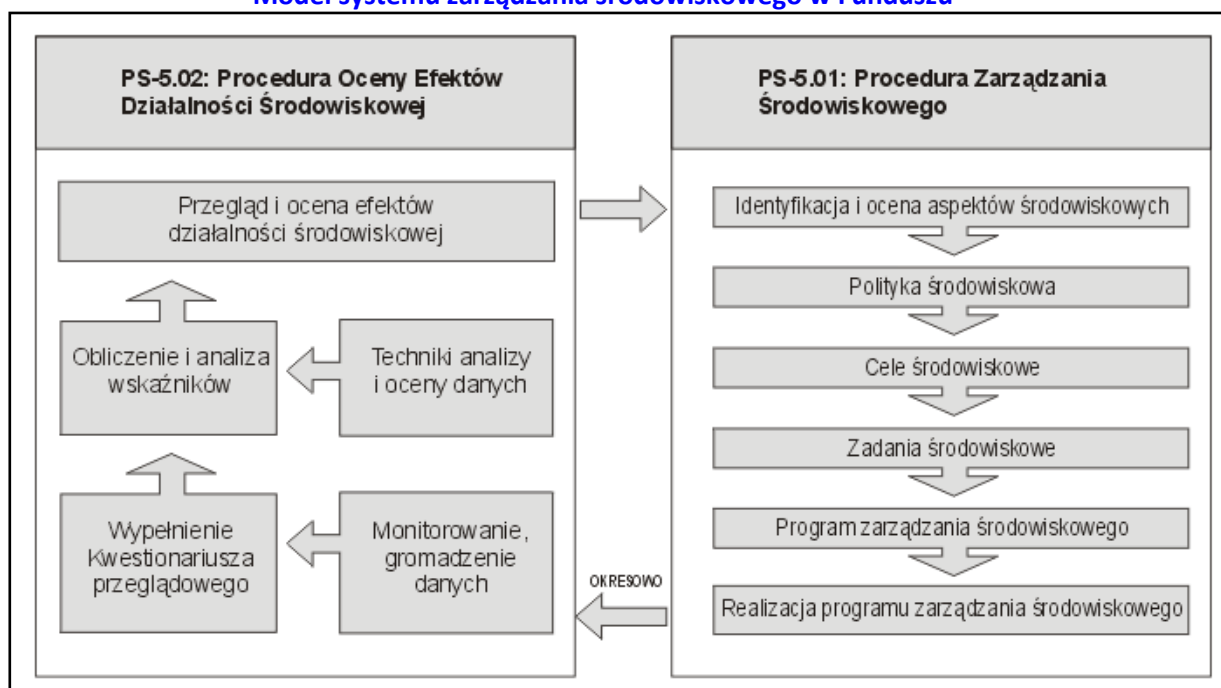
Model systemu zarządzania środowiskowego w Funduszu

PS-5.02: Procedura Oceny Efektów Działalności Środowiskowej

Przegląd i ocena efektów działalności środowiskowej

Obliczenie i analiza wskaźników

Techniki analizy i oceny danych

Wypełnienie Kwestionariusza przeglądowego

Monitorowanie, gromadzenie danych

PS-5.01: Procedura Zarządzania Środowiskowego

Identyfikacja i ocena aspektów środowiskowych

Polityka środowiskowa

Cele środowiskowe

Zadania środowiskowe

Program zarządzania środowiskowego

Realizacja programu zarządzania środowiskowego

OKRESOWO